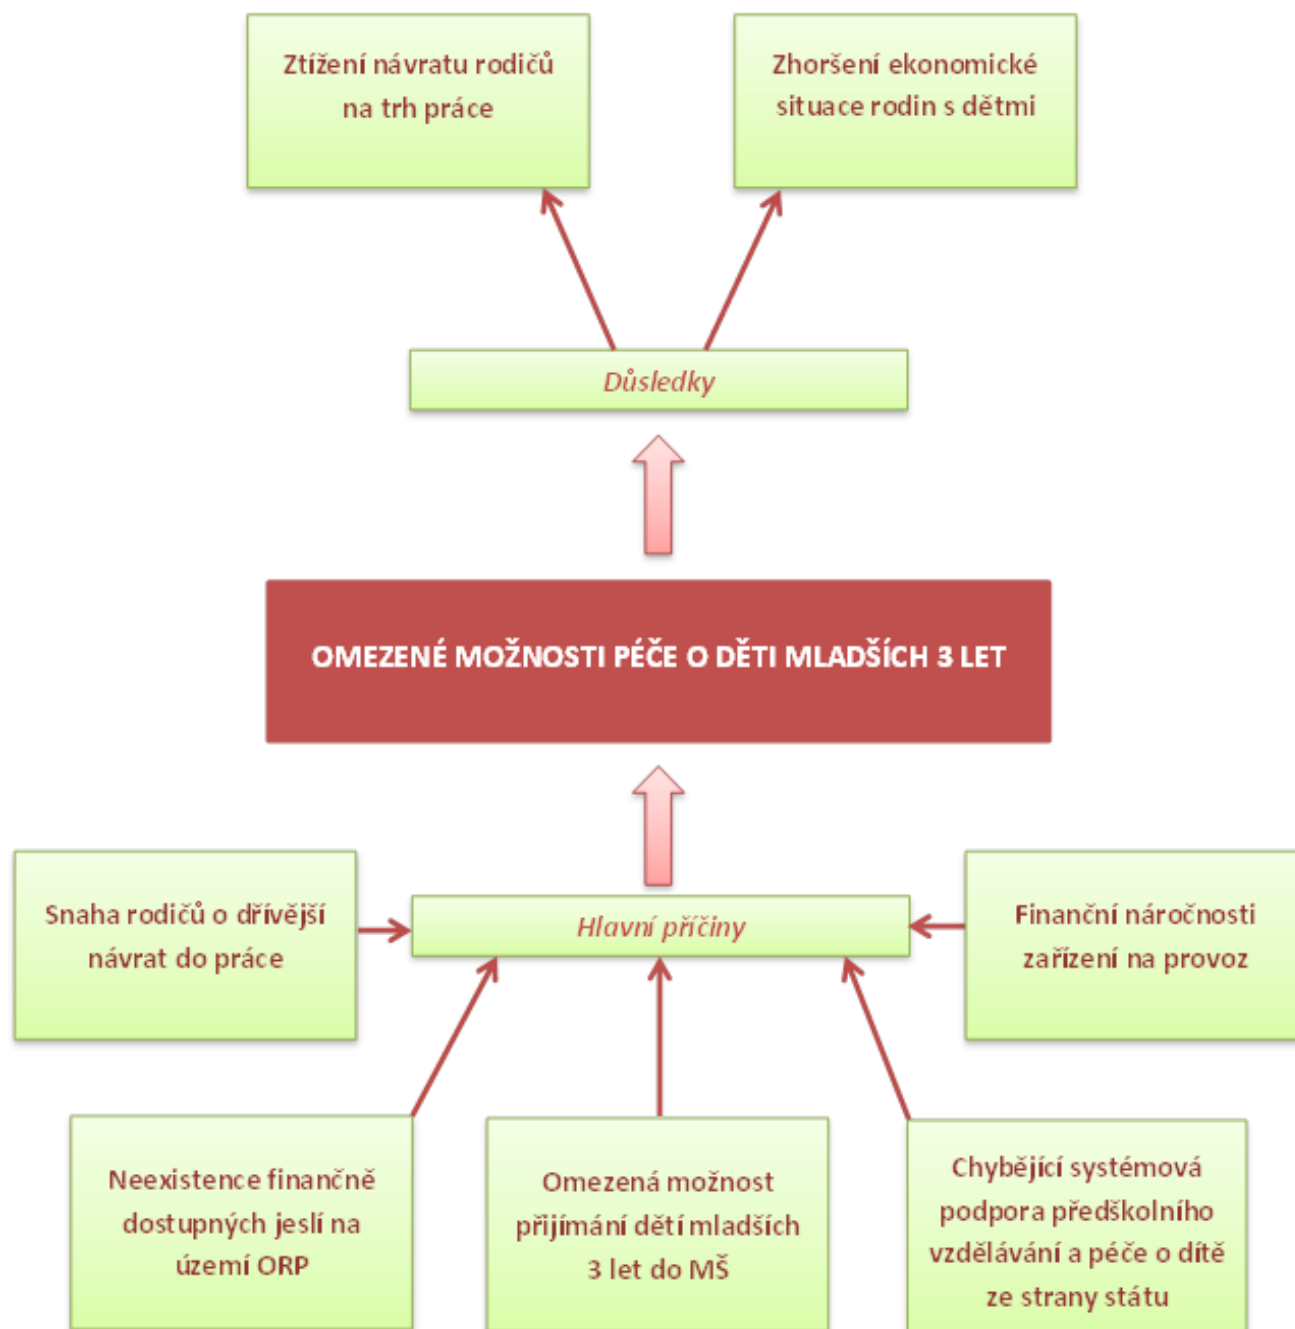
Ztížení návratu rodičů na trh práce

Zhoršení ekonomické situace rodin s dětmi

Důsledky

OMEZENÉ MOŽNOSTI PÉČE O DĚTI MLADŠÍCH 3 LET

Snaha rodičů o dřívější návrat do práce

Hlavní příčiny

Finanční náročnosti zařízení na provoz

Neexistence finančně dostupných jeslí na území ORP

Omezená možnost přijímání dětí mladších 3 let do MŠ

Chybějící systémová podpora předškolního vzdělávání a péče o dítě ze strany státu